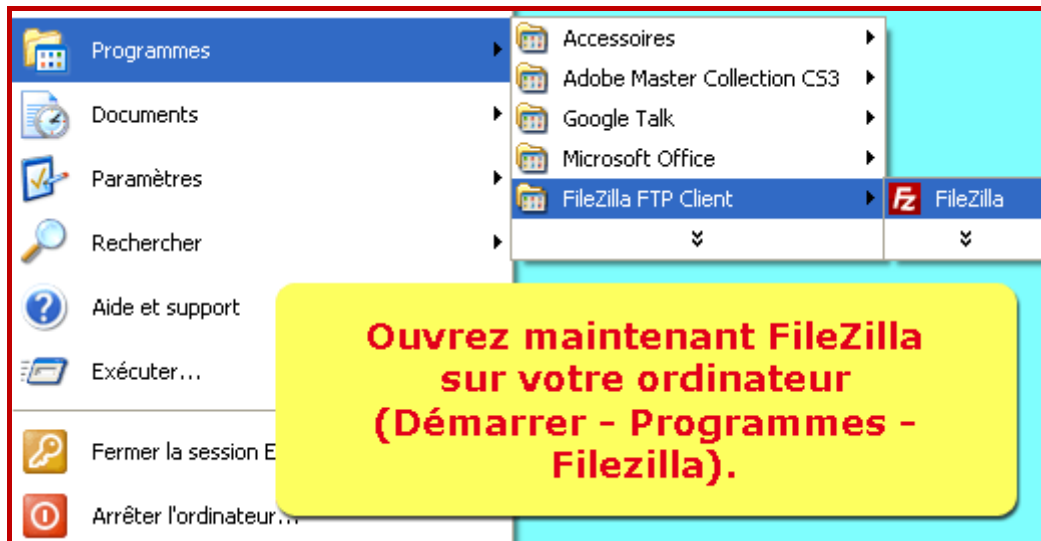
Programmes
Documents
Paramètres
Rechercher
Aide et support
Exécuter...
Fermer la session E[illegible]
Arrêter l'ordinateur...

Accessoires
Adobe Master Collection CS3
Google Talk
Microsoft Office
FileZilla FTP Client

FileZilla

Ouvrez maintenant FileZilla sur votre ordinateur (Démarrer - Programmes - Filezilla).